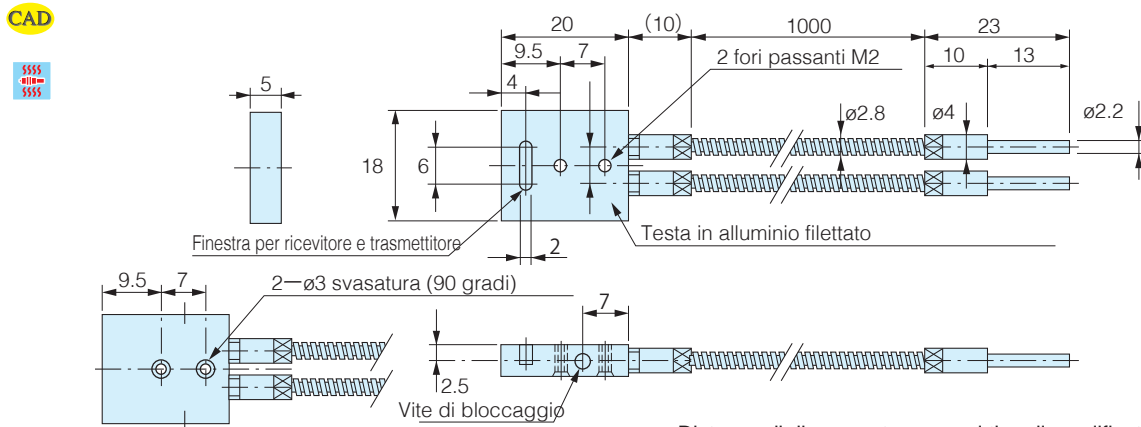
CAD

20
(10)
1000
23
9.5
7
2 fori passanti M2
10
13
4
5
ø2.8
ø4
ø2.2
18
6
2
Finestra per ricevitore e trasmettitore
Testa in alluminio filettato
9.5
7
2—ø3 svasatura (90 gradi)
7
2.5
Vite di bloccaggio
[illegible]